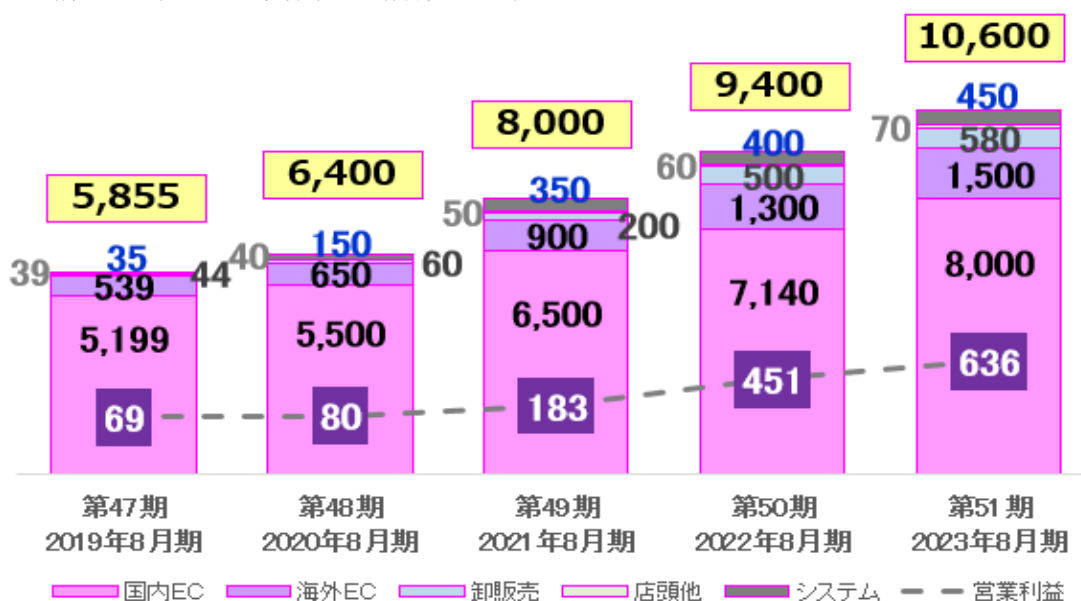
5,855
39 35 44
539
5,199
69

6,400
40 150 60
650
5,500
80

8,000
50 350 200
900
6,500
183

9,400
60 400
500
1,300
7,140
451

10,600
70 450
580
1,500
8,000
636

第47期 2019年8月期
第48期 2020年8月期
第49期 2021年8月期
第50期 2022年8月期
第51期 2023年8月期

国内EC 海外EC 卸販売 店頭他 システム 営業利益